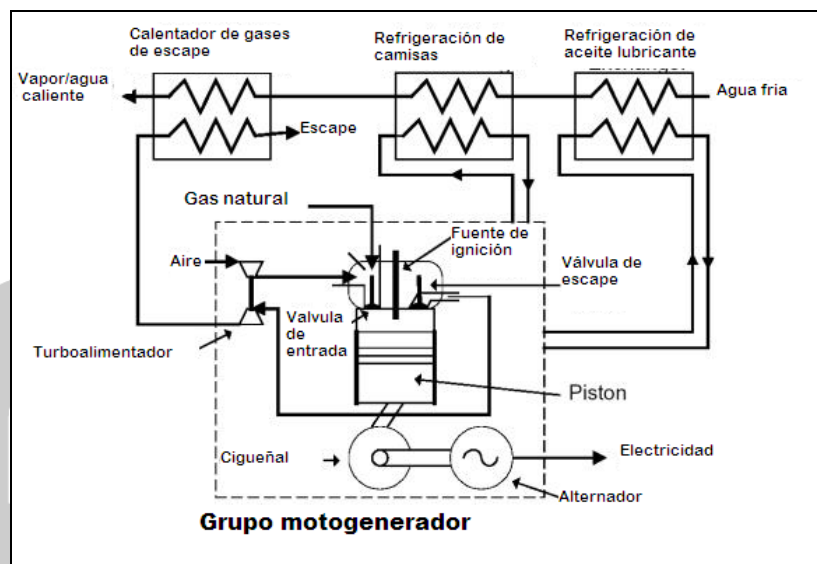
Calentador de gases de escape

Refrigeración de camisas

Refrigeración de aceite lubricante

Vapor/agua caliente

Agua fria

Escape

Gas natural

Fuente de ignición

Válvula de escape

Aire

Valvula de entrada

Turboalimentador

Piston

Cigueñal

Electricidad

Alternador

Grupo motogenerador